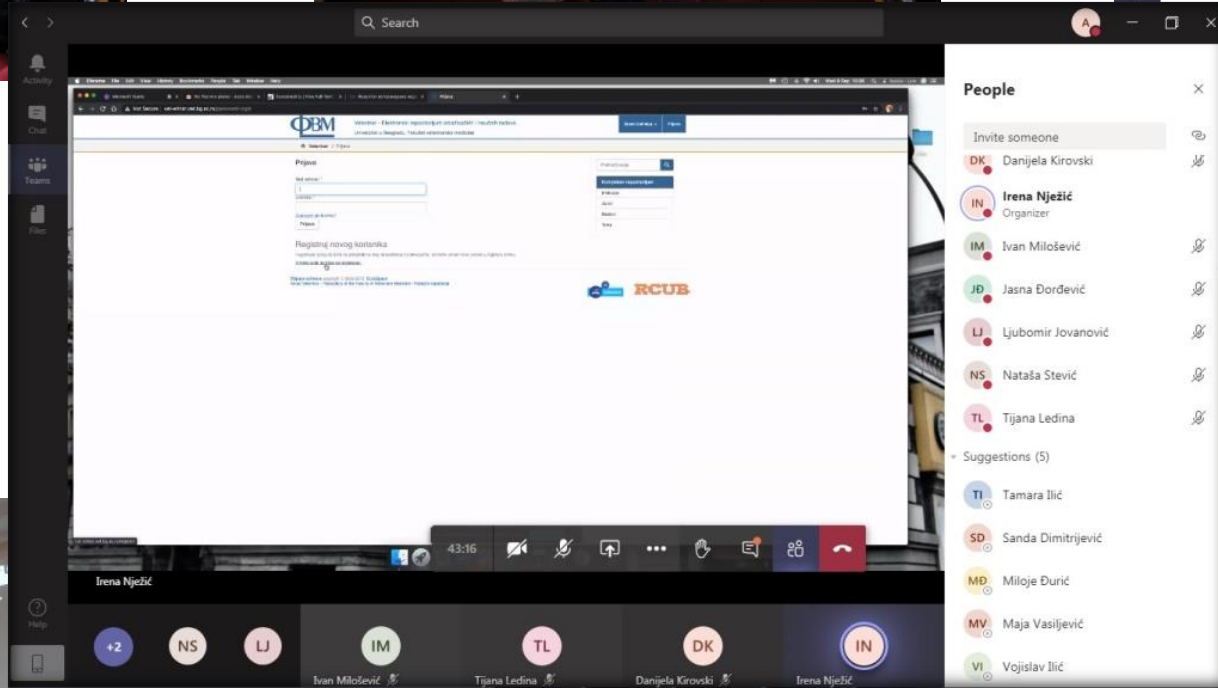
Search

A

Activity

Chat

Teams

Files

Help

ФВМ

Veterinar - Elektronski repozitorijum istraživačkih i naučnih radova

Univerzitet u Beogradu, Fakultet veterinarske medicine

Prijava

Registruj novog korisnika

RCUB

Irena Nježić

43:16

+2 NS LJ IM TL DK IN

Ivan Milošević

Tijana Ledina

Danijela Kirovski

Irena Nježić

People

Invite someone

DK Danijela Kirovski

IN Irena Nježić
Organizer

IM Ivan Milošević

JĐ Jasna Đorđević

LJ Ljubomir Jovanović

NS Nataša Stević

TL Tijana Ledina

Suggestions (5)

TI Tamara Ilić

SD Sanda Dimitrijević

MĐ Miloje Đurić

MV Maja Vasiljević

VI Vojislav Ilić